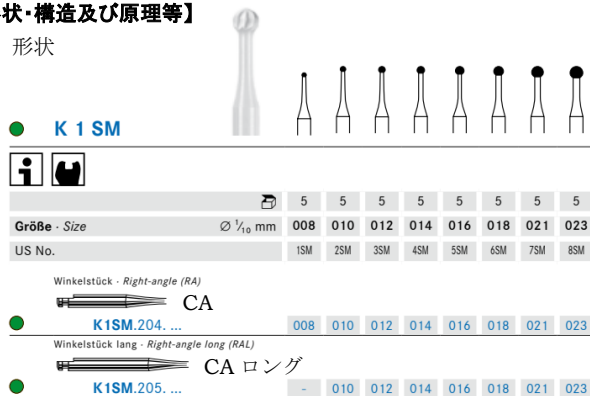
状・構造及び原理等】
形状

K 1 SM

| | 5 | 5 | 5 | 5 | 5 | 5 | 5 | 5 |
|---|---|---|---|---|---|---|---|---|
| **Größe** · *Size* ∅ $^1/_{10}$ mm | 008 | 010 | 012 | 014 | 016 | 018 | 021 | 023 |
| US No. | 1SM | 2SM | 3SM | 4SM | 5SM | 6SM | 7SM | 8SM |

Winkelstück · *Right-angle (RA)*
CA
**K1SM**.204. ... 008 010 012 014 016 018 021 023

Winkelstück lang · *Right-angle long (RAL)*
CA ロング
**K1SM**.205. ... - 010 012 014 016 018 021 023